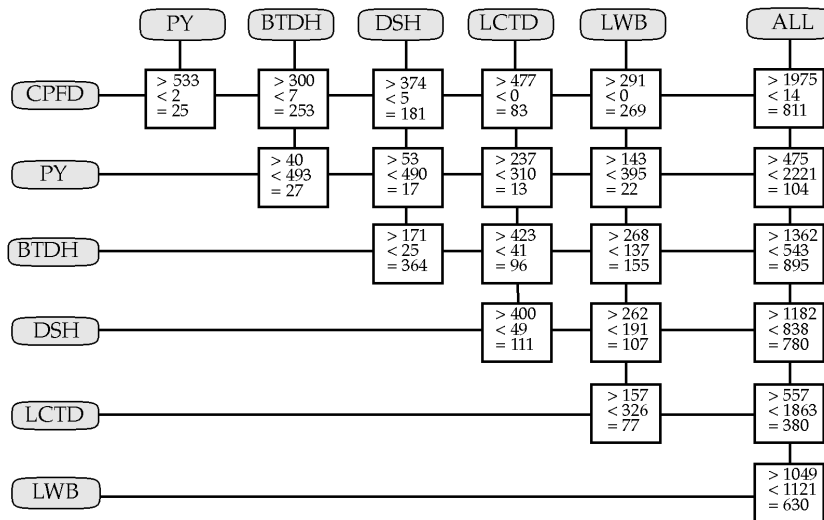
| | PY | BTDH | DSH | LCTD | LWB | ALL |
|---|---|---|---|---|---|---|
| CPFD | > 533<br>< 2<br>= 25 | > 300<br>< 7<br>= 253 | > 374<br>< 5<br>= 181 | > 477<br>< 0<br>= 83 | > 291<br>< 0<br>= 269 | > 1975<br>< 14<br>= 811 |
| PY | | > 40<br>< 493<br>= 27 | > 53<br>< 490<br>= 17 | > 237<br>< 310<br>= 13 | > 143<br>< 395<br>= 22 | > 475<br>< 2221<br>= 104 |
| BTDH | | | > 171<br>< 25<br>= 364 | > 423<br>< 41<br>= 96 | > 268<br>< 137<br>= 155 | > 1362<br>< 543<br>= 895 |
| DSH | | | | > 400<br>< 49<br>= 111 | > 262<br>< 191<br>= 107 | > 1182<br>< 838<br>= 780 |
| LCTD | | | | | > 157<br>< 326<br>= 77 | > 557<br>< 1863<br>= 380 |
| LWB | | | | | | > 1049<br>< 1121<br>= 630 |